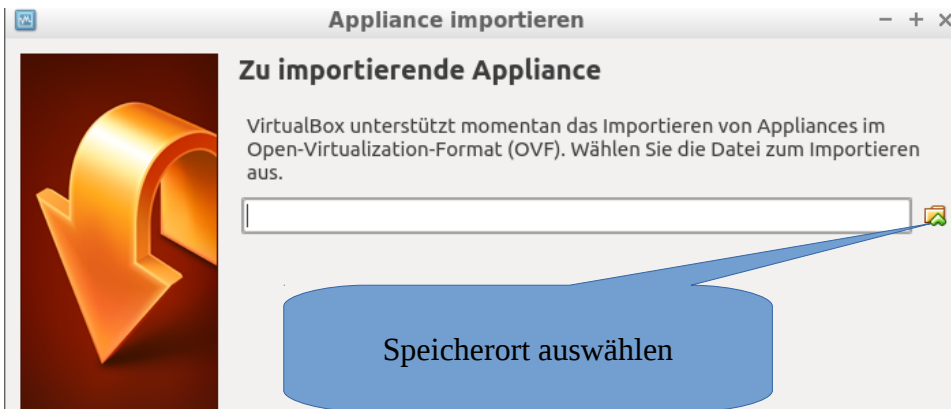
Appliance importieren

− + ×

Zu importierende Appliance

VirtualBox unterstützt momentan das Importieren von Appliances im Open-Virtualization-Format (OVF). Wählen Sie die Datei zum Importieren aus.

Speicherort auswählen